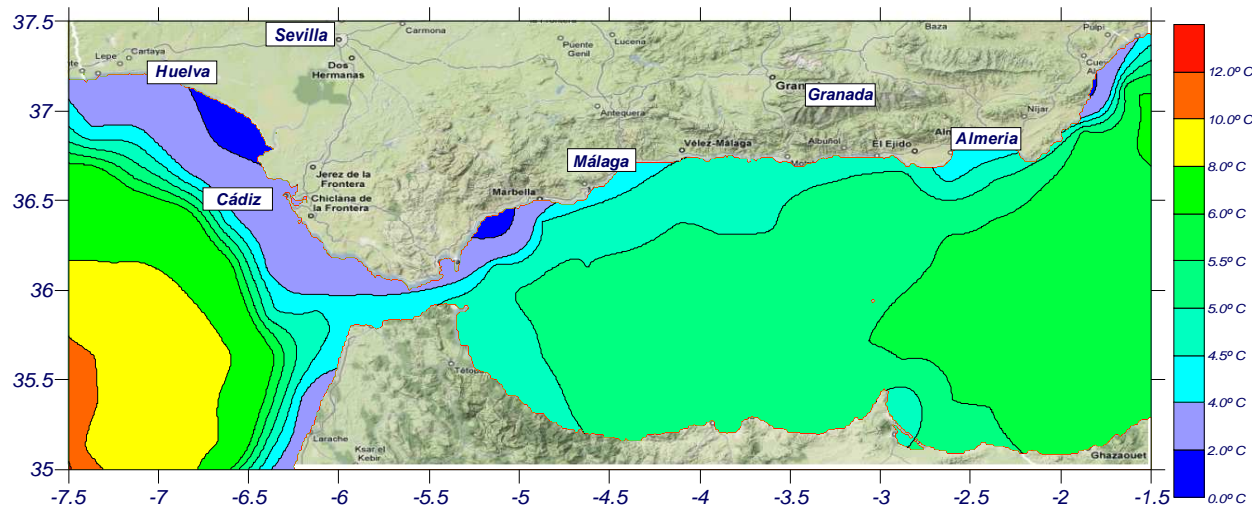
37.5
37
36.5
36
35.5
35

Sevilla
Huelva
Cádiz
Málaga
Granada
Almeria

Lepe
Cartaya
Carmona
Dos Hermanas
Puente Genil
Lucena
Antequera
Baza
Pulpi
Jerez de la Frontera
Chiclana de la Frontera
Marbella
Vélez-Málaga
Albuñol
El Ejido
Nijar
Tetouan
Larache
Ksar el Kebir
Ghazaouet

-7.5
-7
-6.5
-6
-5.5
-5
-4.5
-4
-3.5
-3
-2.5
-2
-1.5

12.0º C
10.0º C
8.0º C
6.0º C
5.5º C
5.0º C
4.5º C
4.0º C
2.0º C
0.0º C